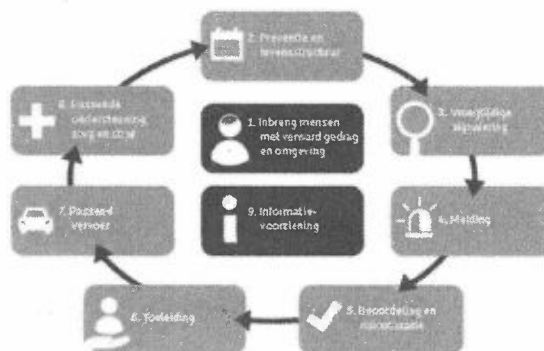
2. Preventie en levensstructuur

3. Vroegtijdige signalering

4. Melding

5. Beoordeling en risicotaxatie

6. Toeleiding

7. Passend vervoer

8. Passende ondersteuning zorg en straf

1. Inbreng mensen met verward gedrag en omgeving

9. Informatievoorziening